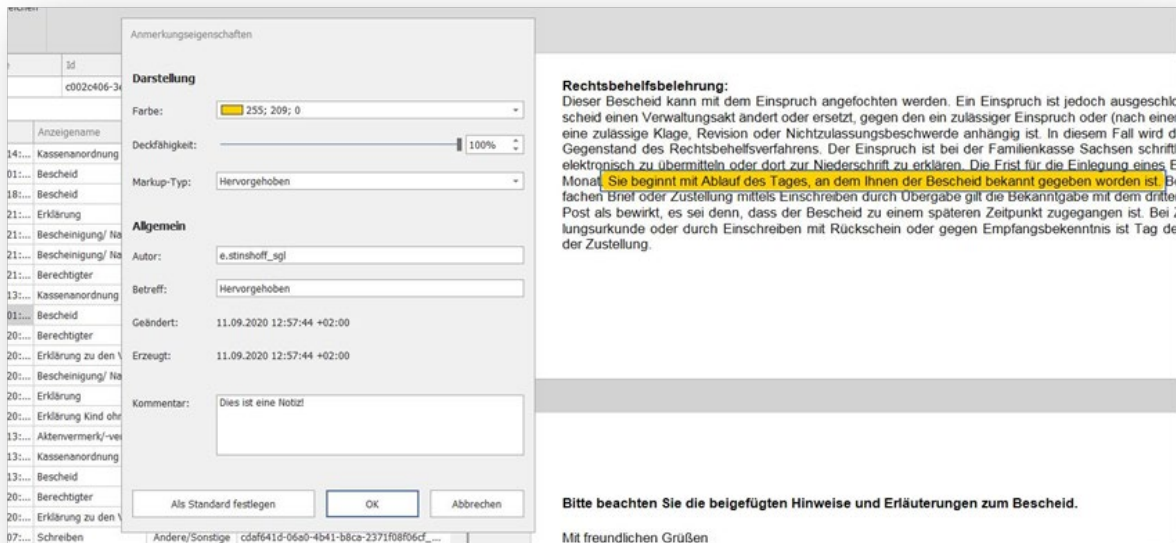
eichen

Id

c002c406-3

Anzeigename

14:... Kassenanordnung
01:... Bescheid
18:... Bescheid
21:... Erklärung
21:... Bescheinigung/ Na
21:... Bescheinigung/ Na
21:... Berechtigter
13:... Kassenanordnung
01:... Bescheid
20:... Berechtigter
20:... Erklärung zu den
20:... Bescheinigung/ Na
20:... Erklärung
20:... Erklärung Kind ohr
13:... Aktenvermerk/-ve
13:... Kassenanordnung
13:... Bescheid
20:... Berechtigter
20:... Erklärung zu den
07:... Schreiben

Andere/Sonstige cdaf641d-06a0-4b41-b8ca-2371f08f06cf_...

Anmerkungseigenschaften

Darstellung

Farbe: 255; 209; 0

Deckfähigkeit: 100%

Markup-Typ: Hervorgehoben

Allgemein

Autor: e.stinshoff_sgl

Betreff: Hervorgehoben

Geändert: 11.09.2020 12:57:44 +02:00

Erzeugt: 11.09.2020 12:57:44 +02:00

Kommentar: Dies ist eine Notiz!

Als Standard festlegen

OK

Abbrechen

Rechtsbehelfsbelehrung:
Dieser Bescheid kann mit dem Einspruch angefochten werden. Ein Einspruch ist jedoch ausgeschlo scheid einen Verwaltungsakt ändert oder ersetzt, gegen den ein zulässiger Einspruch oder (nach eine eine zulässige Klage, Revision oder Nichtzulassungsbeschwerde anhängig ist. In diesem Fall wird d Gegenstand des Rechtsbehelfsverfahrens. Der Einspruch ist bei der Familienkasse Sachsen schrift elektronisch zu übermitteln oder dort zur Niederschrift zu erklären. Die Frist für die Einlegung eines E Monat. Sie beginnt mit Ablauf des Tages, an dem Ihnen der Bescheid bekannt gegeben worden ist. Be fachen Brief oder Zustellung mittels Einschreiben durch Übergabe gilt die Bekanntgabe mit dem dritte Post als bewirkt, es sei denn, dass der Bescheid zu einem späteren Zeitpunkt zugegangen ist. Bei Z lungsurkunde oder durch Einschreiben mit Rückschein oder gegen Empfangsbekenntnis ist Tag de der Zustellung.

Bitte beachten Sie die beigefügten Hinweise und Erläuterungen zum Bescheid.

Mit freundlichen Grüßen